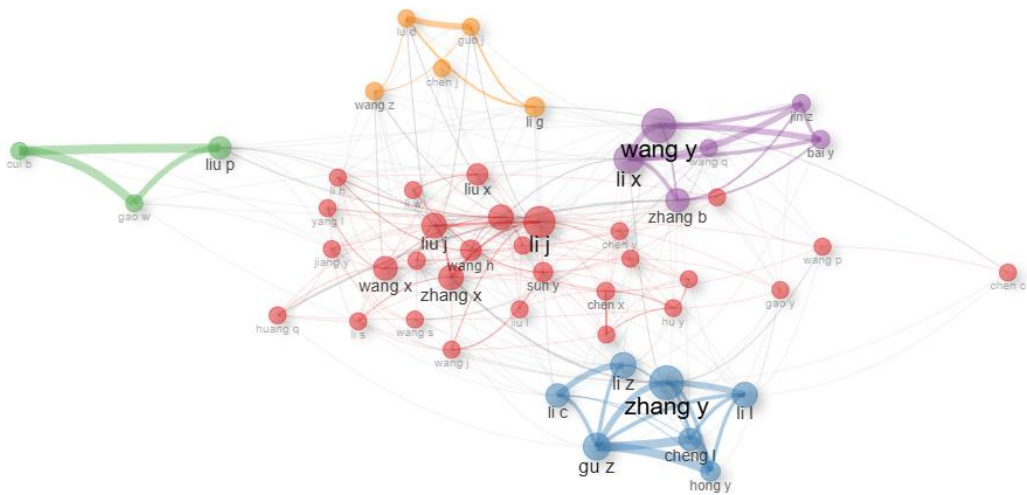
liu d
guo j
chen j
wang z
li g
jin z
wang y
bai y
wang q
li x
cui b
liu p
liu x
li h
li w
zhang b
gao w
yang l
liu j
li j
chen y
jiang y
wang h
wang p
wang x
zhang x
sun y
chen c
chen x
gao y
huang q
liu l
hu y
li s
wang s
wang j
li z
zhang y
li c
li l
gu z
cheng l
hong y